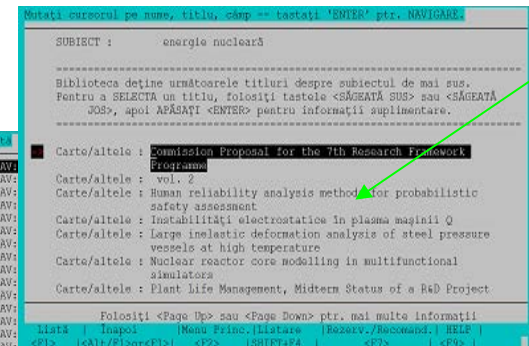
Mutați cursorul pe nume, titlu, câmp == tastați 'ENTER' ptr. NAVIGARE.

SUBIECT : energie nucleară

Biblioteca deține următoarele titluri despre subiectul de mai sus. Pentru a SELECTA un titlu, folosiți tastele <SĂGEATĂ SUS> sau <SĂGEATĂ JOS>, apoi APĂSAȚI <ENTER> pentru informații suplimentare.

Carte/altele : Commission Proposal for the 7th Research Framework Programme
Carte/altele : vol. 2
Carte/altele : Human reliability analysis methods for probabilistic safety assessment
Carte/altele : Instabilități electrostatice în plasma mașinii Q
Carte/altele : Large inelastic deformation analysis of steel pressure vessels at high temperature
Carte/altele : Nuclear reactor core modelling in multifunctional simulators
Carte/altele : Plant Life Management, Midterm Status of a R&D Project

Folosiți <Page Up> sau <Page Down> ptr. mai multe informații

Listă | Înapoi | Meniu Princ. | Listare | Rezerv./Recomand. | HELP |
<F1> | <Alt/F1>or<F1> | <F3> | SHIFT+F4 | <F7> | <F9> |

ta
AV
AV
AV
AV
AV
AV
AV
AV
AV
AV
AV
AV
AV